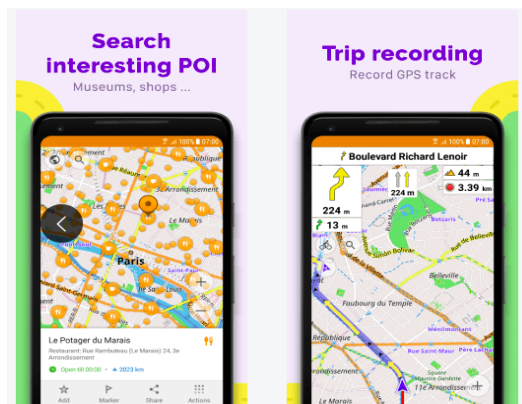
Search interesting POI
Museums, shops ...

100% 07:00
3e Arrondissement
Le Marais
Paris
Saint-Paul
Boulevard Saint-Germain
5e Arrondissement
Le Potager du Marais
Restaurant: Rue Rambuteau (Le Marais) 24, 3e Arrondissement
Open till 00:00 · 2023 km
Add
Marker
Share
Actions

Trip recording
Record GPS track

100% 07:00
Boulevard Richard Lenoir
44 m
224 m
3.39 km
224 m
Belleville
Faubourg du Temple
République
Rue Saint-Maur
Rue de Belleville